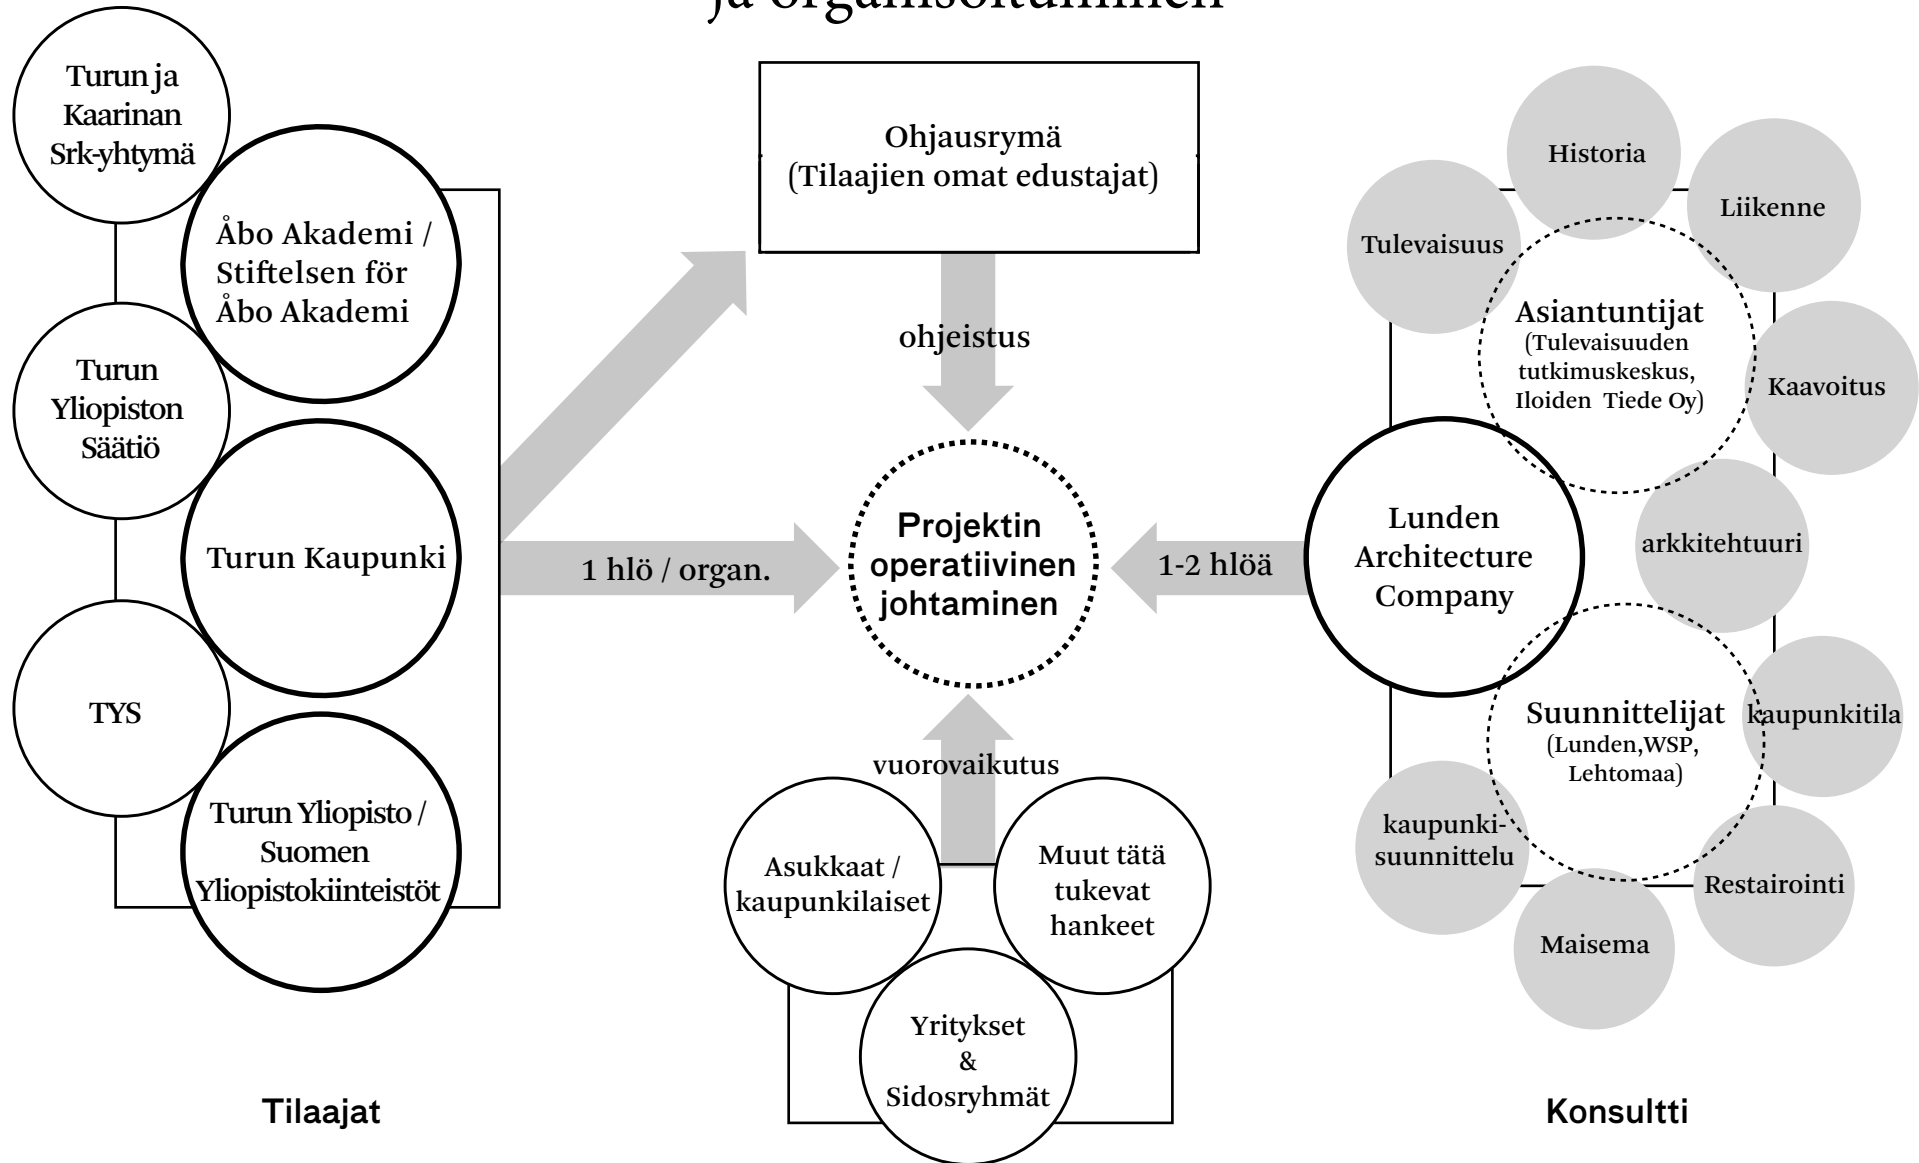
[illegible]

Turun ja Kaarinan Srk-yhtymä

Åbo Akademi / Stiftelsen för Åbo Akademi

Turun Yliopiston Säätiö

Turun Kaupunki

TYS

Turun Yliopisto / Suomen Yliopistokiinteistöt

Tilaajat

Ohjausrymä (Tilaajien omat edustajat)

ohjeistus

1 hlö / organ.

Projektin operatiivinen johtaminen

1-2 hlöä

vuorovaikutus

Asukkaat / kaupunkilaiset

Muut tätä tukevat hankeet

Yritykset & Sidosryhmät

Historia

Liikenne

Tulevaisuus

Asiantuntijat (Tulevaisuuden tutkimuskeskus, Iloiden Tiede Oy)

Kaavoitus

Lunden Architecture Company

arkkitehtuuri

Suunnittelijat (Lunden,WSP, Lehtomaa)

kaupunkitila

kaupunki-suunnittelu

Restairointi

Maisema

Konsultti